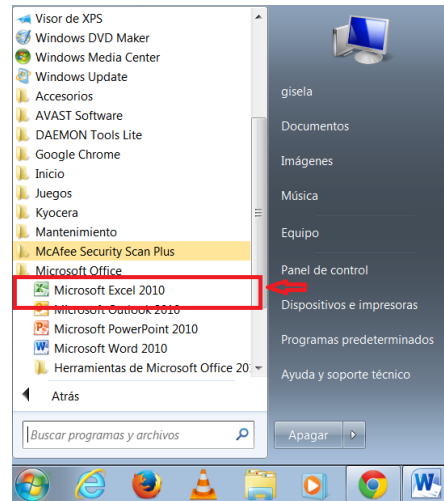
Visor de XPS
Windows DVD Maker
Windows Media Center
Windows Update
Accesorios
AVAST Software
DAEMON Tools Lite
Google Chrome
Inicio
Juegos
Kyocera
Mantenimiento
McAfee Security Scan Plus
Microsoft Office
Microsoft Excel 2010
Microsoft Outlook 2010
Microsoft PowerPoint 2010
Microsoft Word 2010
Herramientas de Microsoft Office 20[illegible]
Atrás
Buscar programas y archivos

gisela
Documentos
Imágenes
Música
Equipo
Panel de control
Dispositivos e impresoras
Programas predeterminados
Ayuda y soporte técnico
Apagar